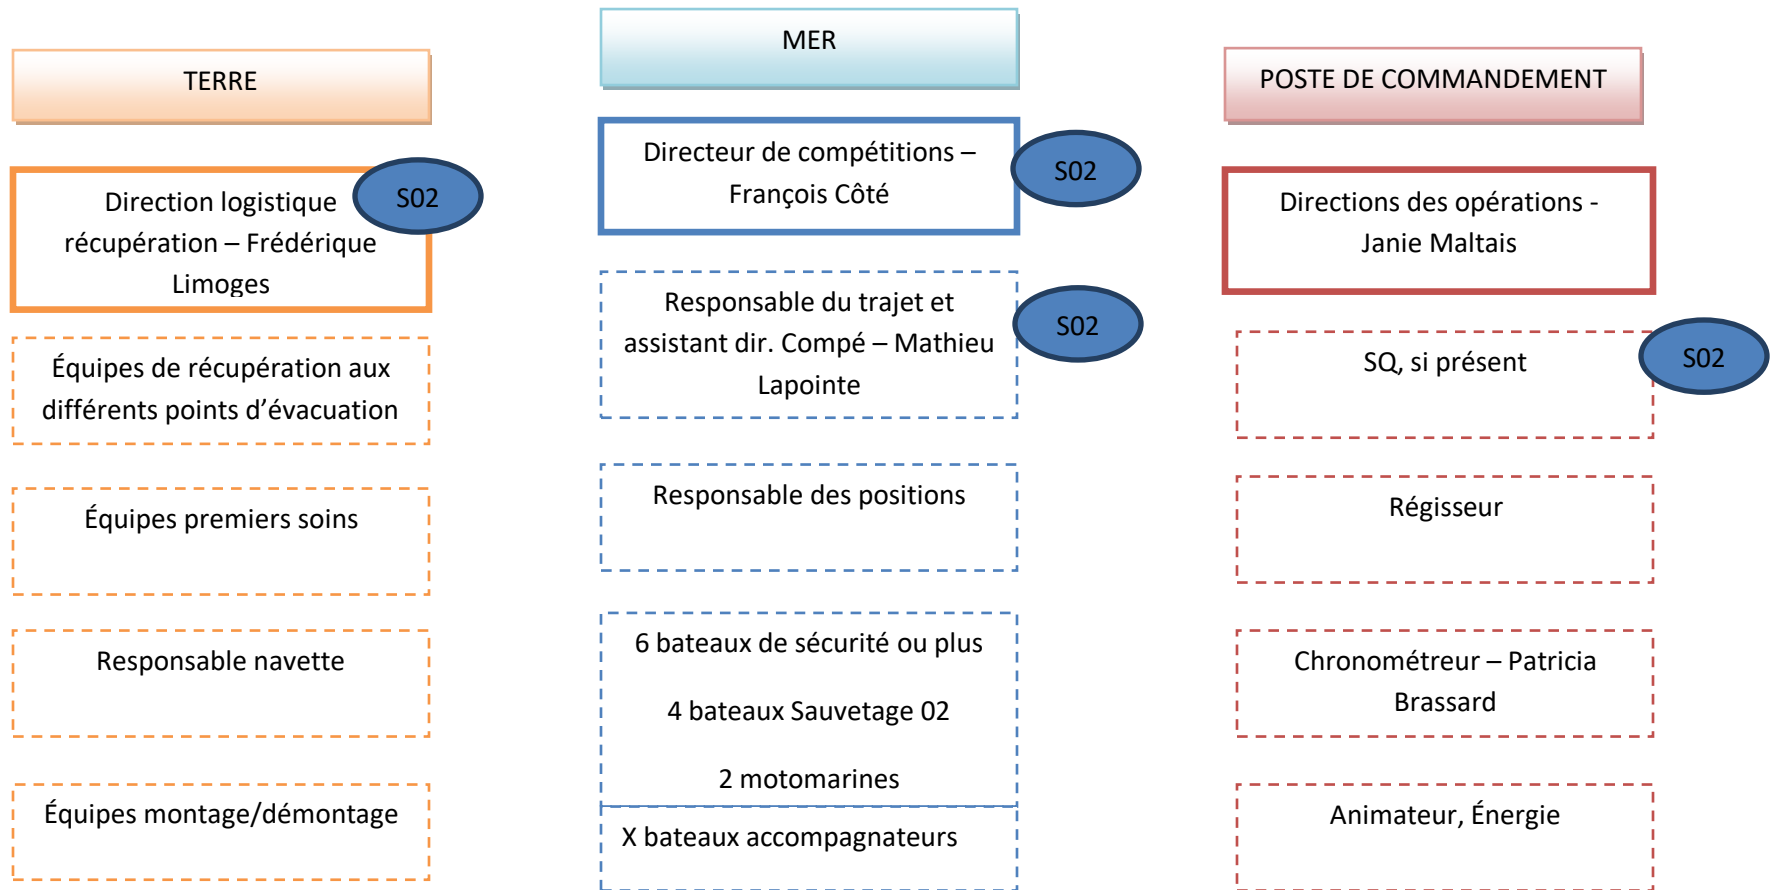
TERRE

Direction logistique récupération – Frédérique Limoges

S02

Équipes de récupération aux différents points d'évacuation

Équipes premiers soins

Responsable navette

Équipes montage/démontage

MER

Directeur de compétitions – François Côté

S02

Responsable du trajet et assistant dir. Compé – Mathieu Lapointe

S02

Responsable des positions

6 bateaux de sécurité ou plus

4 bateaux Sauvetage 02

2 motomarines

X bateaux accompagnateurs

POSTE DE COMMANDEMENT

Directions des opérations - Janie Maltais

SQ, si présent

S02

Régisseur

Chronométreur – Patricia Brassard

Animateur, Énergie